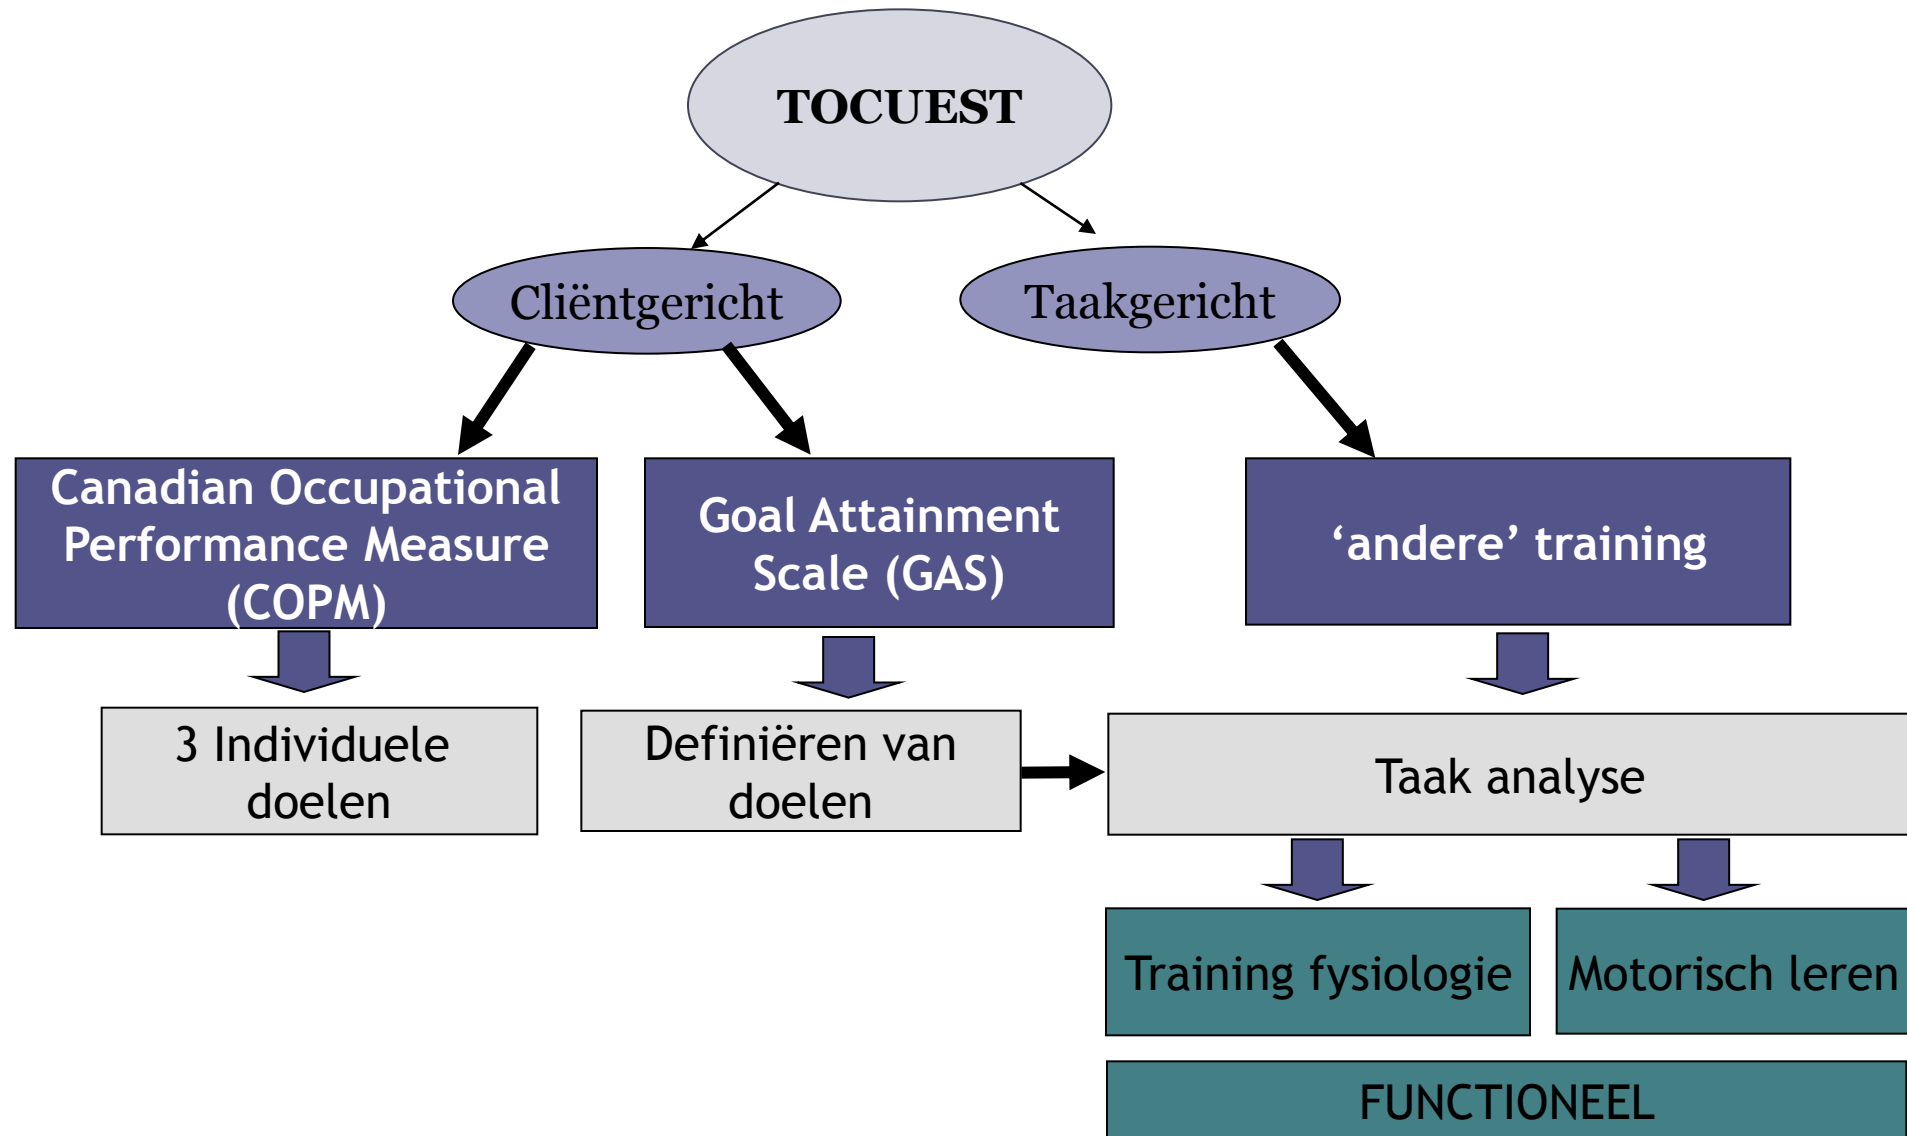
TOCUEST

Cliëntgericht

Taakgericht

Canadian Occupational Performance Measure (COPM)

Goal Attainment Scale (GAS)

'andere' training

3 Individuele doelen

Definiëren van doelen

Taak analyse

Training fysiologie

Motorisch leren

FUNCTIONEEL